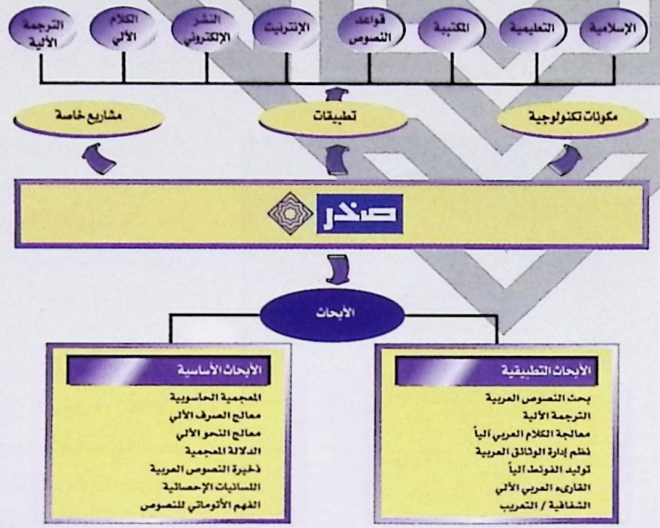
الإسلامية

التعليمية

المكتبية

قواعد النصوص

الإنترنيت

النشر الإلكتروني

الكلام الآلي

الترجمة الآلية

مكونات تكنولوجية

تطبيقات

مشاريع خاصة

صخر

الأبحاث

الأبحاث التطبيقية

بحث النصوص العربية
الترجمة الآلية
معالجة الكلام العربي آلياً
نظم إدارة الوثائق العربية
توليد الفونط آلياً
القارئ العربي الآلي
الشفافية / التعريب

الأبحاث الأساسية

المعجمية الحاسوبية
معالج الصرف الآلي
معالج النحو الآلي
الدلالة المعجمية
ذخيرة النصوص العربية
اللسانيات الإحصائية
الفهم الأتوماتي للنصوص